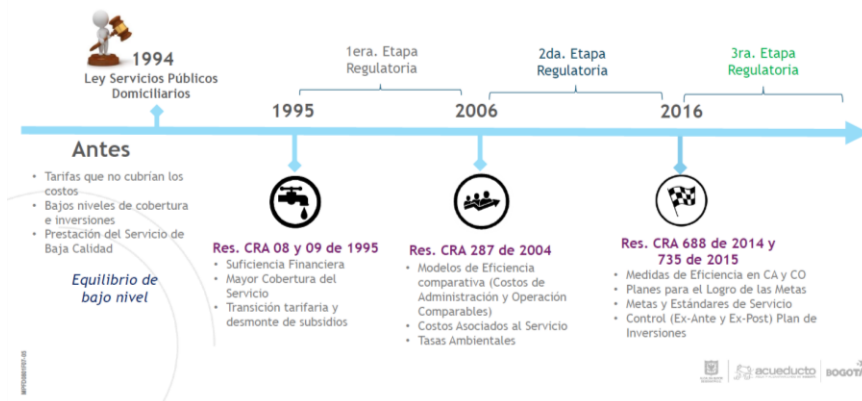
1994
Ley Servicios Públicos Domiciliarios

1era. Etapa Regulatoria

2da. Etapa Regulatoria

3ra. Etapa Regulatoria

1995

2006

2016

Antes

- Tarifas que no cubrían los costos
- Bajos niveles de cobertura e inversiones
- Prestación del Servicio de Baja Calidad

Equilibrio de bajo nivel

Res. CRA 08 y 09 de 1995

- Suficiencia Financiera
- Mayor Cobertura del Servicio
- Transición tarifaria y desmonte de subsidios

Res. CRA 287 de 2004

- Modelos de Eficiencia comparativa (Costos de Administración y Operación Comparables)
- Costos Asociados al Servicio
- Tasas Ambientales

Res. CRA 688 de 2014 y 735 de 2015

- Medidas de Eficiencia en CA y CO
- Planes para el Logro de las Metas
- Metas y Estándares de Servicio
- Control (Ex-Ante y Ex-Post) Plan de Inversiones

acueducto

BOGOTÁ

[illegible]